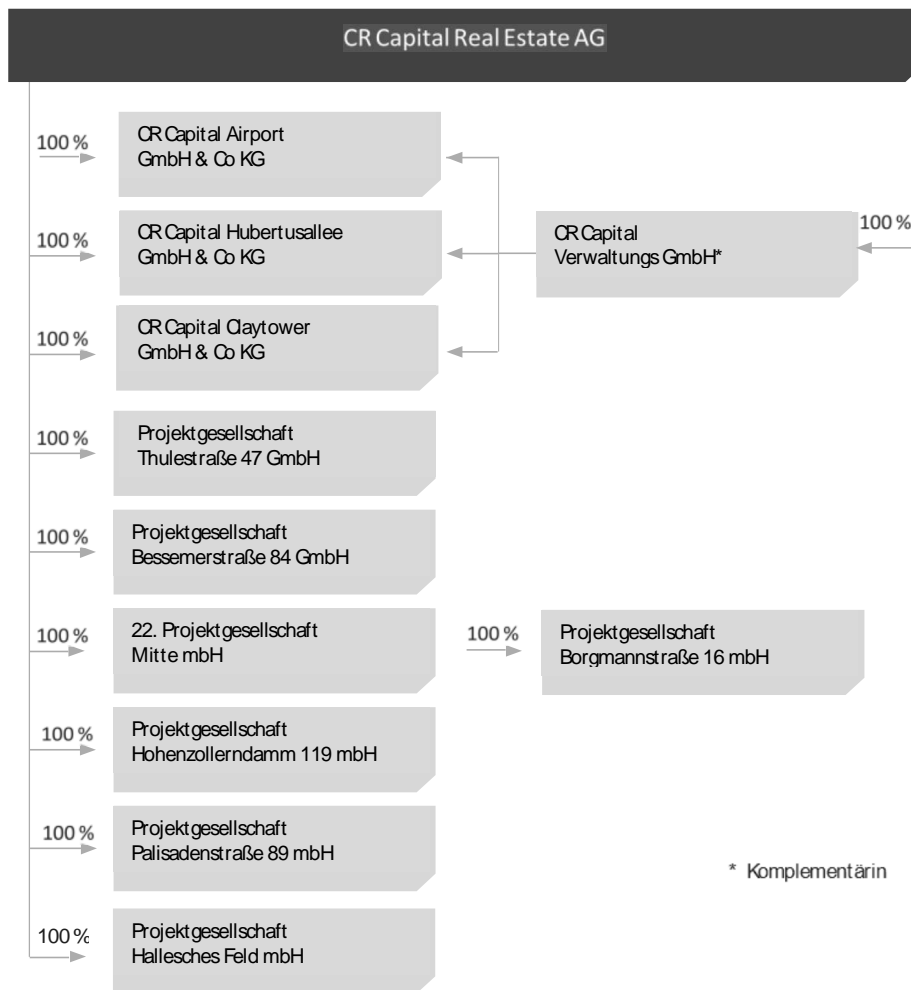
CR Capital Real Estate AG

100 %
CR Capital Airport GmbH & Co KG

100 %
CR Capital Hubertusallee GmbH & Co KG

CR Capital Verwaltungs GmbH*

100 %

100 %
CR Capital Claytower GmbH & Co KG

100 %
Projektgesellschaft Thulestraße 47 GmbH

100 %
Projektgesellschaft Bessemerstraße 84 GmbH

100 %
22. Projektgesellschaft Mitte mbH

100 %
Projektgesellschaft Borgmannstraße 16 mbH

100 %
Projektgesellschaft Hohenzollerndamm 119 mbH

100 %
Projektgesellschaft Palisadenstraße 89 mbH

* Komplementärin

100 %
Projektgesellschaft Hallesches Feld mbH